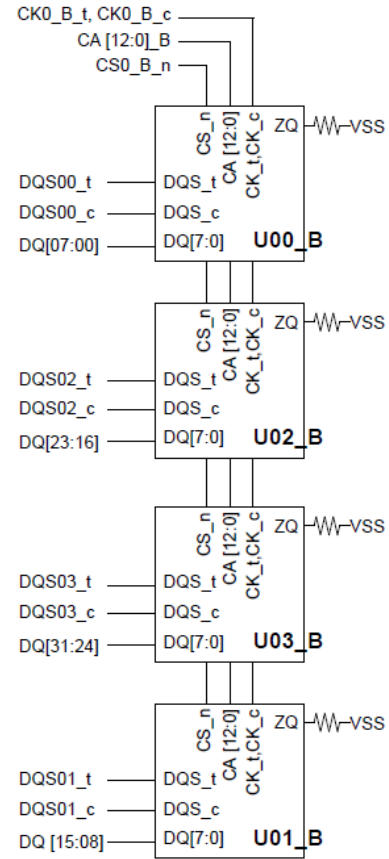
CK0_B_t, CK0_B_c
CA [12:0]_B
CS0_B_n

CS_n
CA [12:0]
CK_t,CK_c
ZQ
VSS
DQS00_t
DQS_t
DQS00_c
DQS_c
DQ[07:00]
DQ[7:0]
U00_B

CS_n
CA [12:0]
CK_t,CK_c
ZQ
VSS
DQS02_t
DQS_t
DQS02_c
DQS_c
DQ[23:16]
DQ[7:0]
U02_B

CS_n
CA [12:0]
CK_t,CK_c
ZQ
VSS
DQS03_t
DQS_t
DQS03_c
DQS_c
DQ[31:24]
DQ[7:0]
U03_B

CS_n
CA [12:0]
CK_t,CK_c
ZQ
VSS
DQS01_t
DQS_t
DQS01_c
DQS_c
DQ [15:08]
DQ[7:0]
U01_B